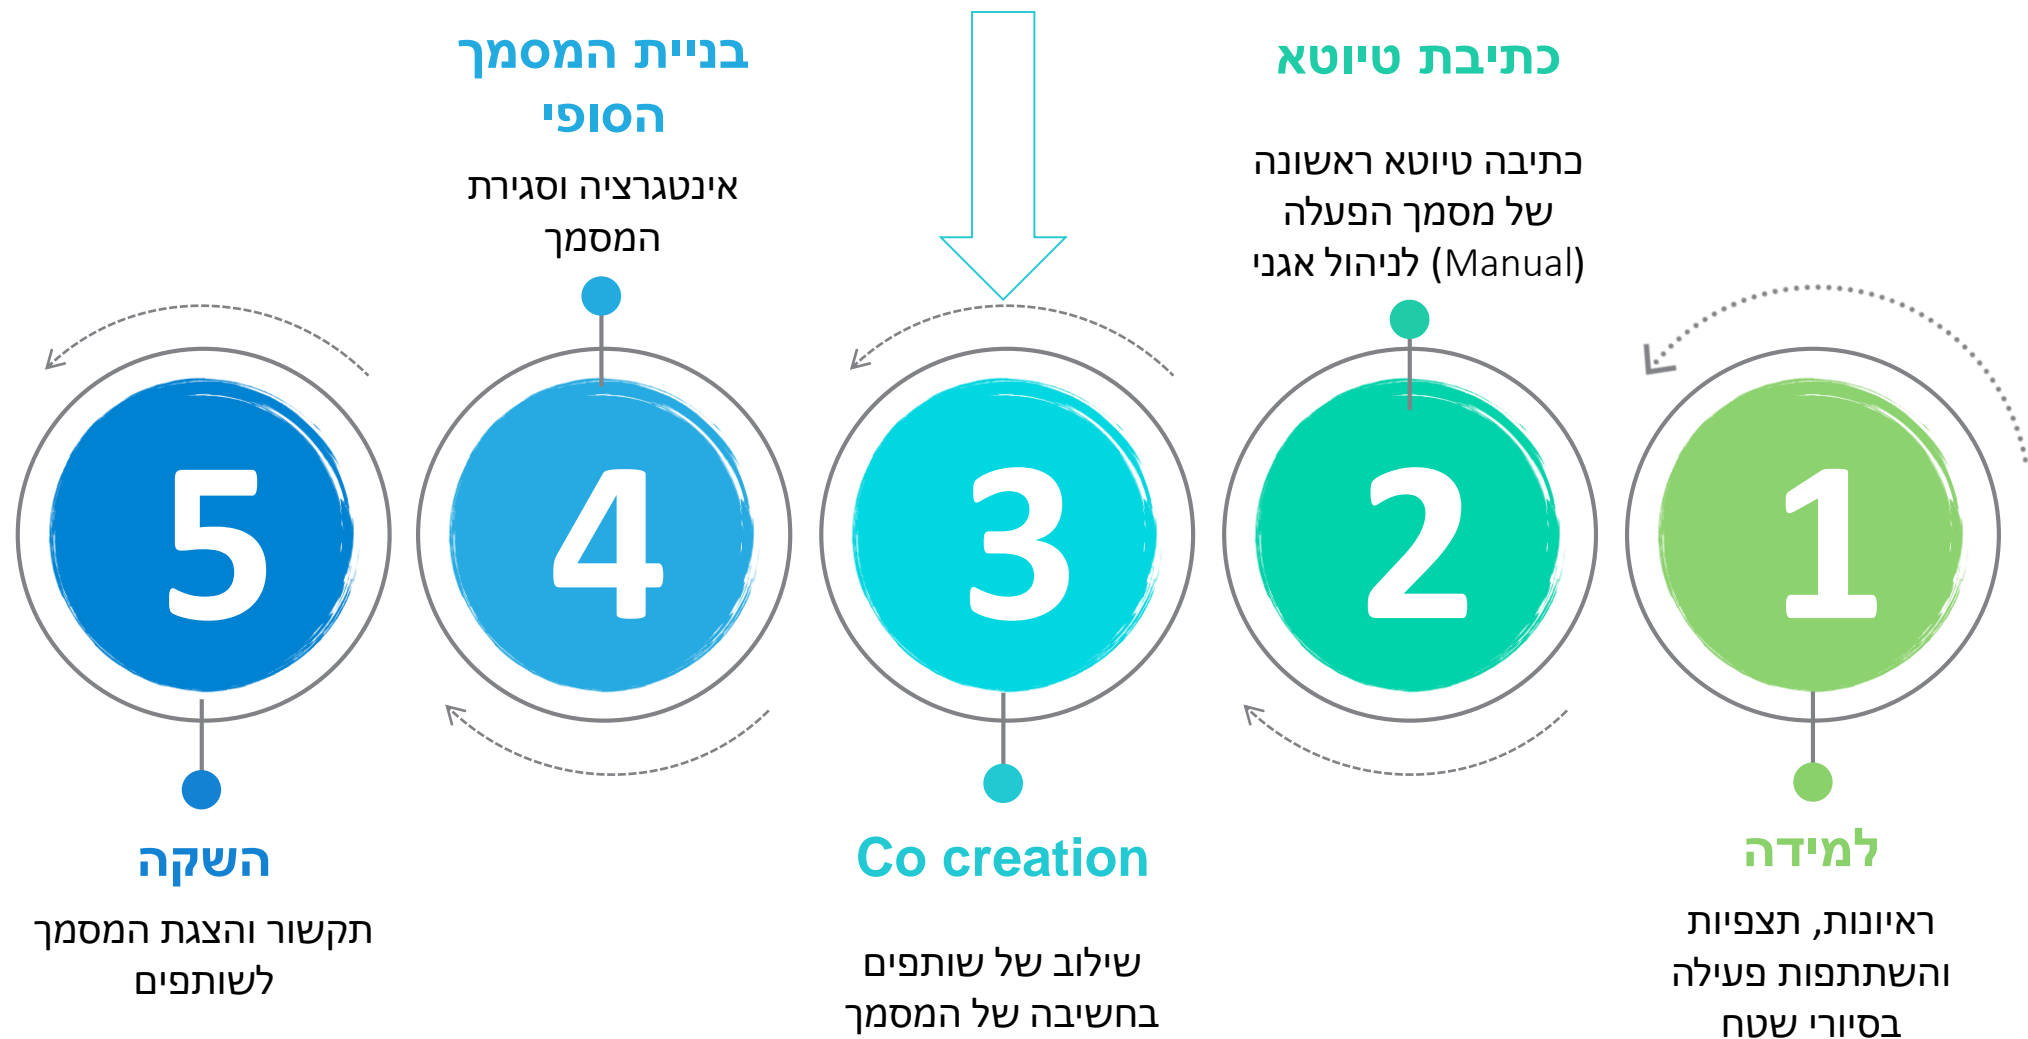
בניית המסמך הסופי
אינטגרציה וסגירת המסמך

כתיבת טיוטא
כתיבה טיוטא ראשונה של מסמך הפעלה לניהול אגני (Manual)

5

4

3

2

1

השקה
תקשור והצגת המסמך לשותפים

Co creation
שילוב של שותפים בחשיבה של המסמך

למידה
ראיונות, תצפיות והשתתפות פעילה בסיורי שטח